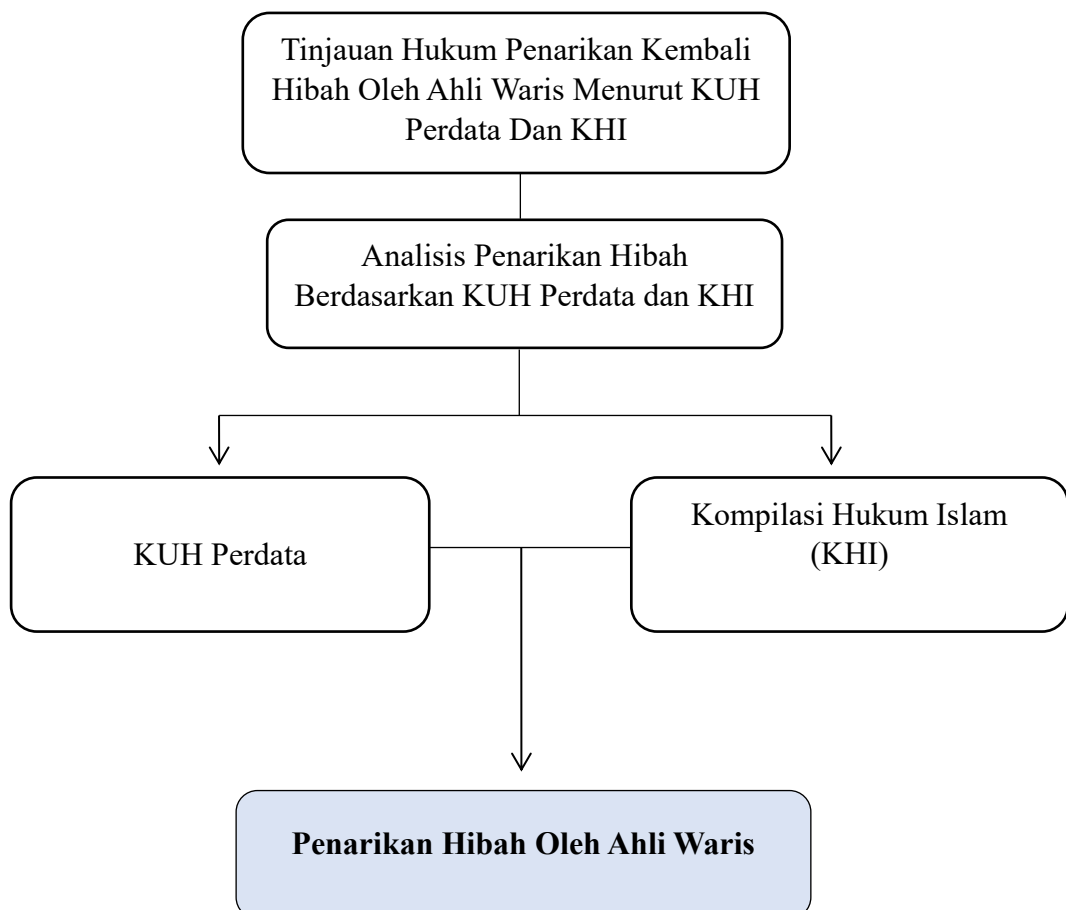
Tinjauan Hukum Penarikan Kembali Hibah Oleh Ahli Waris Menurut KUH Perdata Dan KHI

Analisis Penarikan Hibah Berdasarkan KUH Perdata dan KHI

KUH Perdata

Kompilasi Hukum Islam (KHI)

**Penarikan Hibah Oleh Ahli Waris**